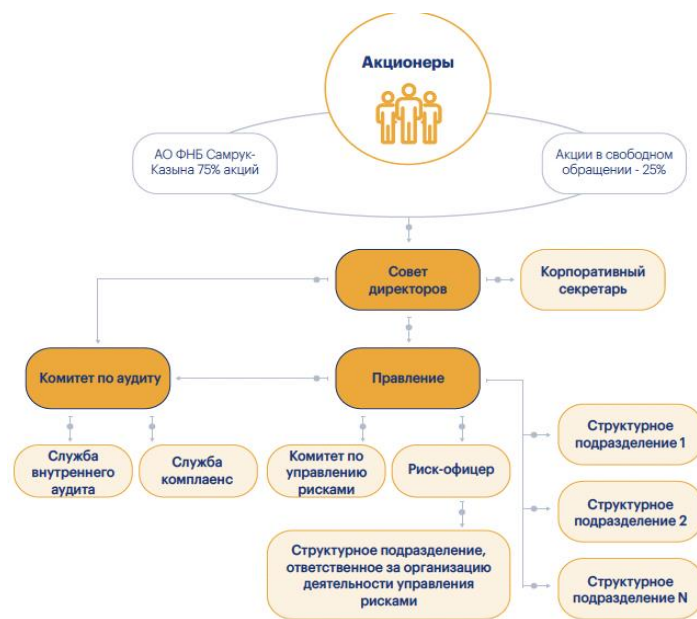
Акционеры

АО ФНБ Самрук-Казына 75% акций

Акции в свободном обращении - 25%

Совет директоров

Корпоративный секретарь

Комитет по аудиту

Правление

Служба внутреннего аудита

Служба комплаенс

Комитет по управлению рисками

Риск-офицер

Структурное подразделение 1

Структурное подразделение 2

Структурное подразделение, ответственное за организацию деятельности управления рисками

Структурное подразделение N